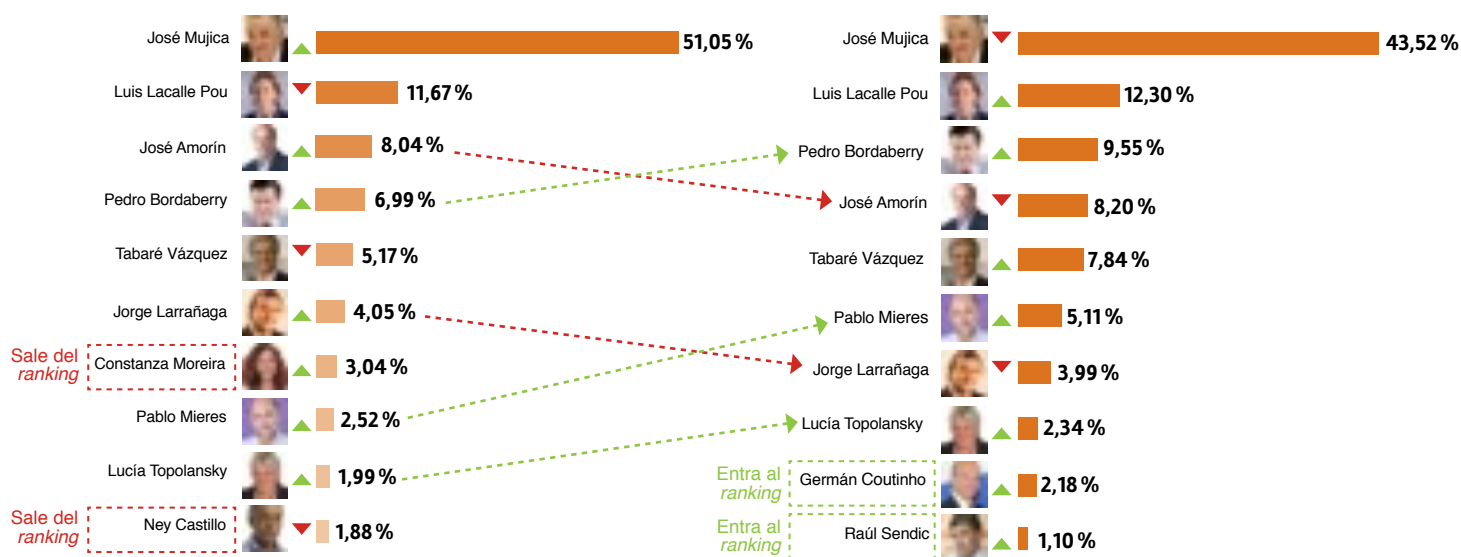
José Mujica 51,05 %
Luis Lacalle Pou 11,67 %
José Amorín 8,04 %
Pedro Bordaberry 6,99 %
Tabaré Vázquez 5,17 %
Jorge Larrañaga 4,05 %
Sale del *ranking* Constanza Moreira 3,04 %
Pablo Mieres 2,52 %
Lucía Topolansky 1,99 %
Sale del *ranking* Ney Castillo 1,88 %

José Mujica 43,52 %
Luis Lacalle Pou 12,30 %
Pedro Bordaberry 9,55 %
José Amorín 8,20 %
Tabaré Vázquez 7,84 %
Pablo Mieres 5,11 %
Jorge Larrañaga 3,99 %
Lucía Topolansky 2,34 %
Entra al *ranking* Germán Coutinho 2,18 %
Entra al *ranking* Raúl Sendic 1,10 %